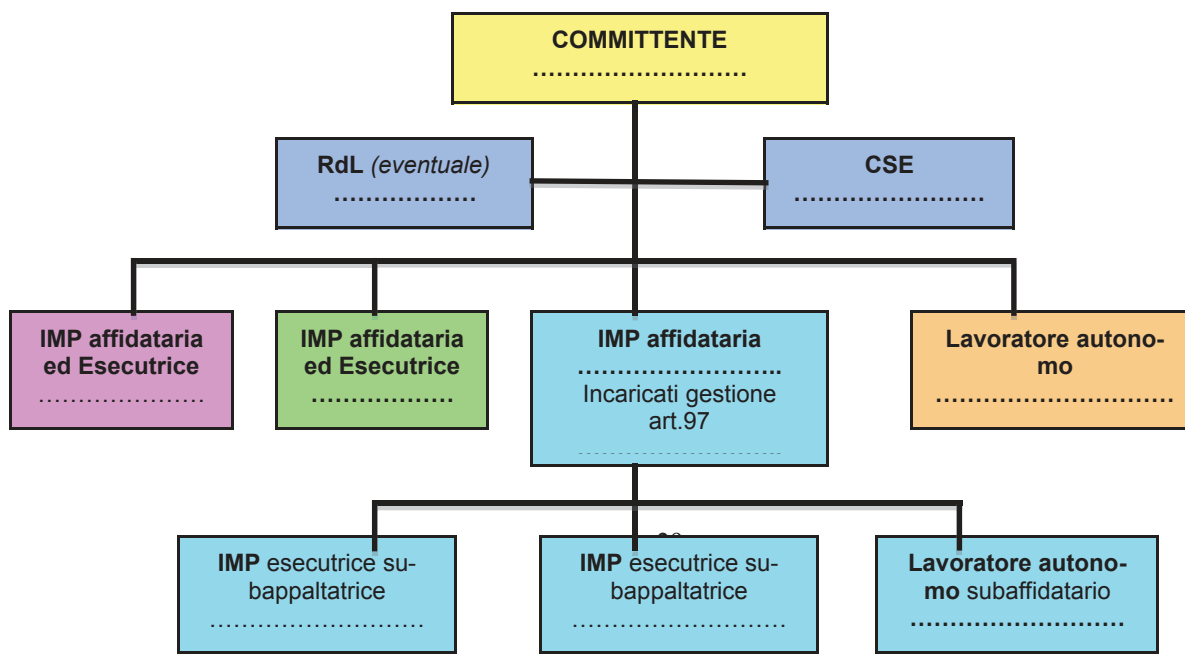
COMMITTENTE
………………………

RdL (eventuale)
………………

CSE
……………………

IMP affidataria ed Esecutrice
…………………

IMP affidataria ed Esecutrice
………………

IMP affidataria
……………………..
Incaricati gestione art.97
……………………………

Lavoratore autonomo
…………………………

IMP esecutrice subappaltatrice
………………………

IMP esecutrice subappaltatrice
………………………

Lavoratore autonomo subaffidatario
………………………